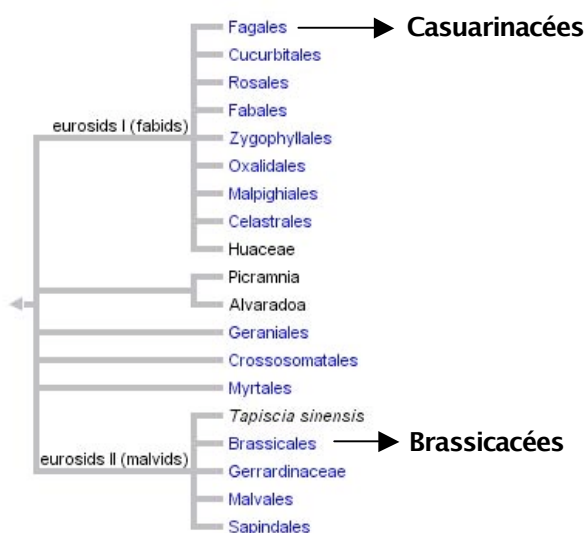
eurosids I (fabids)
Fagales
Casuarinacées
Cucurbitales
Rosales
Fabales
Zygophyllales
Oxalidales
Malpighiales
Celastrales
Huaceae
Picramnia
Alvaradoa
Geraniales
Crossosomatales
Myrtales
eurosids II (malvids)
Tapiscia sinensis
Brassicales
Brassicacées
Gerrardinaceae
Malvales
Sapindales